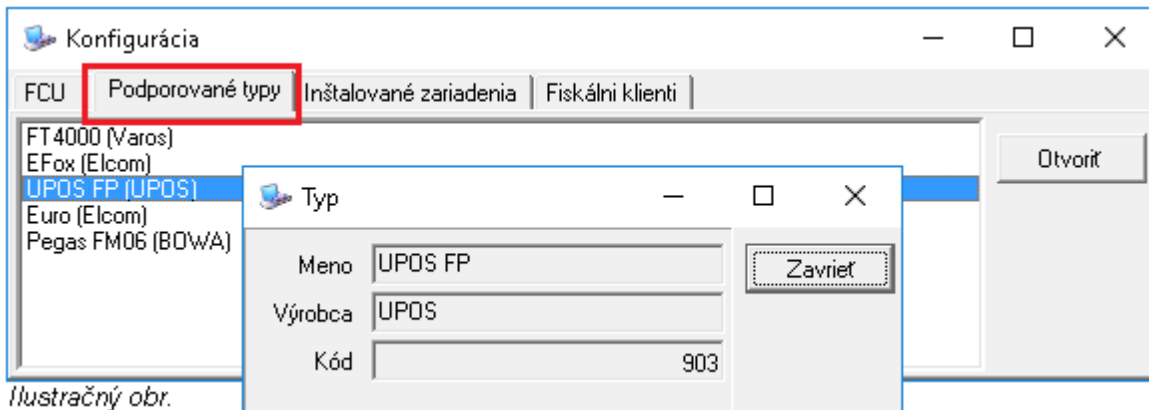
Konfigurácia

FCU
Podporované typy
Inštalované zariadenia
Fiskálni klienti

FT4000 (Varos)
EFox (Elcom)
UPOS FP (UPOS)
Euro (Elcom)
Pegas FM06 (BOWA)

Otvoriť

Typ

Meno UPOS FP
Výrobca UPOS
Kód 903

Zavrieť

Ilustračný obr.